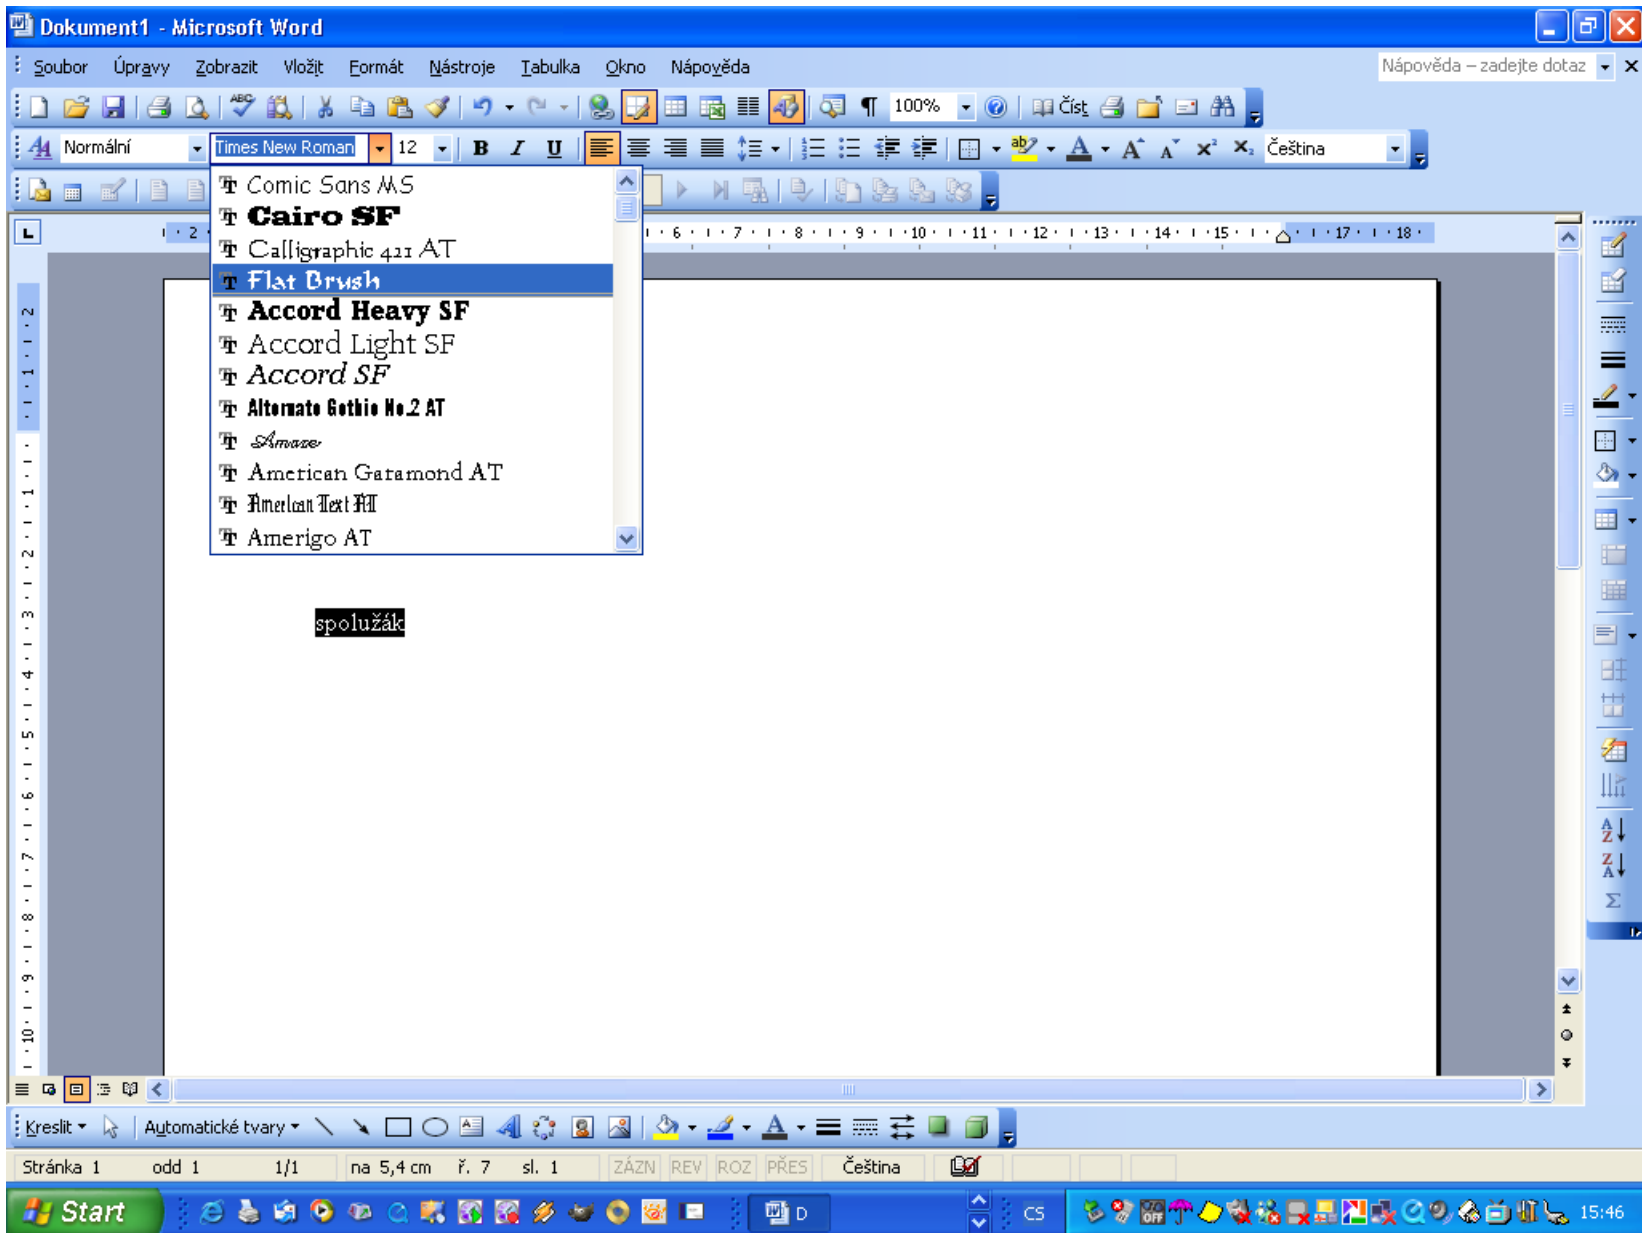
Dokument1 - Microsoft Word

Soubor Úpravy Zobrazit Vložit Formát Nástroje Tabulka Okno Nápověda

Nápověda – zadejte dotaz

100%

Číst

Normální Times New Roman 12

B I U

Čeština

Comic Sans MS
Cairo SF
Calligraphic 421 AT
Flat Brush
Accord Heavy SF
Accord Light SF
Accord SF
Alternate Gothic No.2 AT
Amaze
American Garamond AT
American Text AT
Amerigo AT

2 6 7 8 9 10 11 12 13 14 15 17 18

spolužák

Kreslit Automatické tvary

Stránka 1 odd 1 1/1 na 5,4 cm ř. 7 sl. 1 ZÁZN REV ROZ PŘES Čeština

Start D CS 15:46